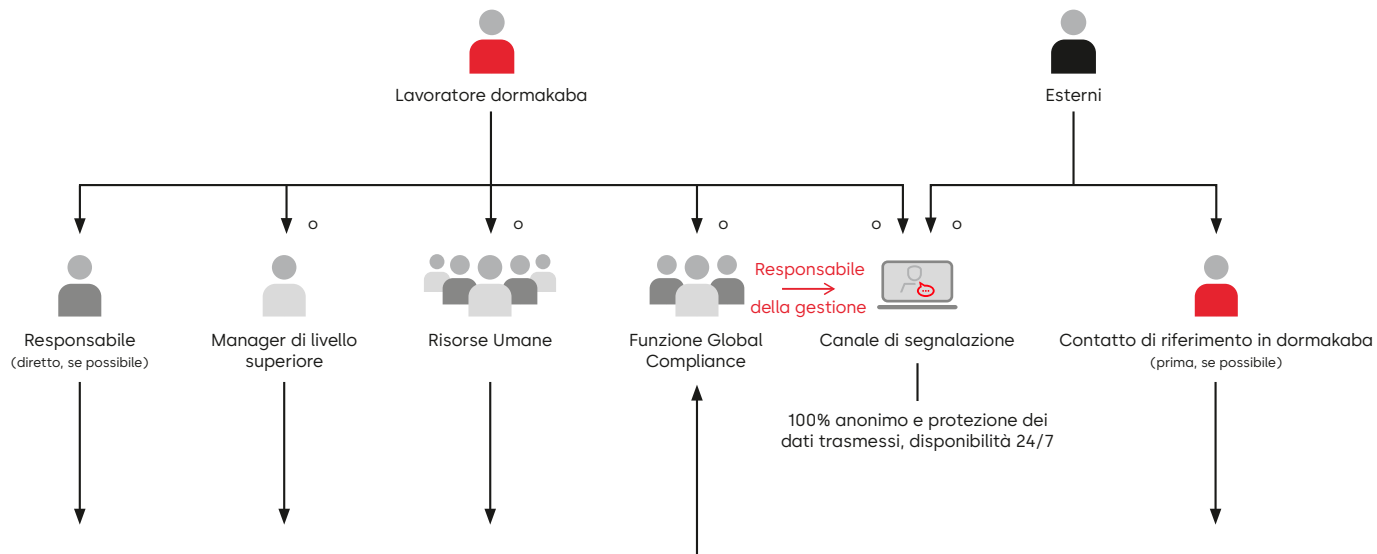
Lavoratore dormakaba

Esterni

o

o

o

o

o

Responsabile
(diretto, se possibile)

Manager di livello superiore

Risorse Umane

Funzione Global Compliance

Responsabile della gestione

Canale di segnalazione

100% anonimo e protezione dei dati trasmessi, disponibilità 24/7

Contatto di riferimento in dormakaba
(prima, se possibile)